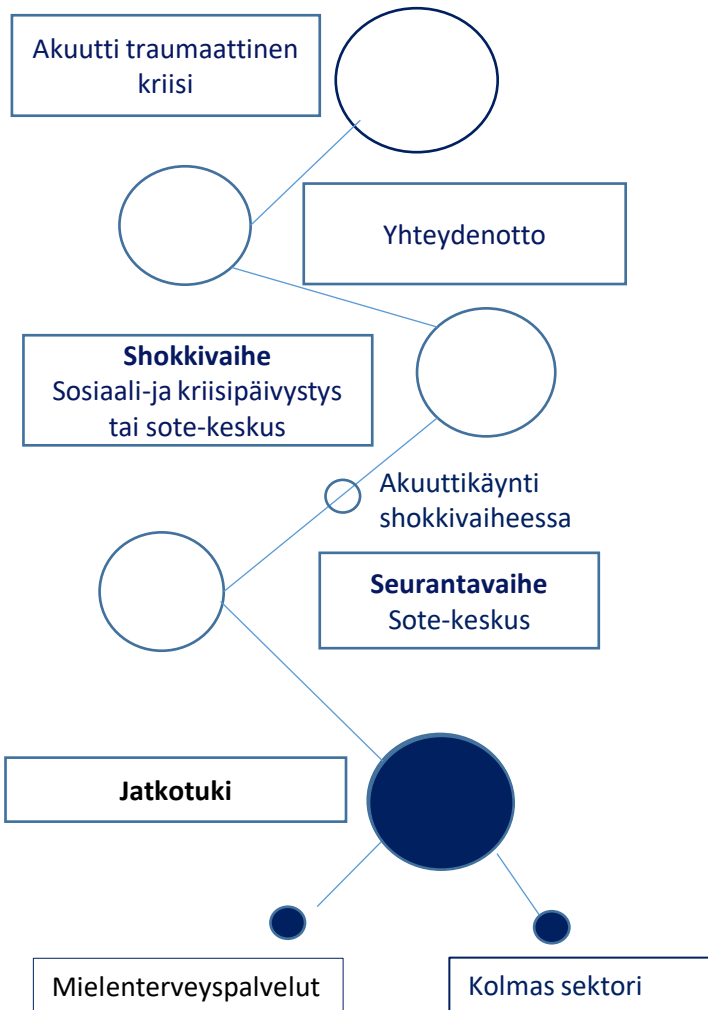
Akuutti traumaattinen kriisi

Yhteydenotto

**Shokkivaihe**
Sosiaali-ja kriisipäivystys tai sote-keskus

Akuuttikäynti shokkivaiheessa

**Seurantavaihe**
Sote-keskus

**Jatkotuki**

Mielenterveyspalvelut

Kolmas sektori